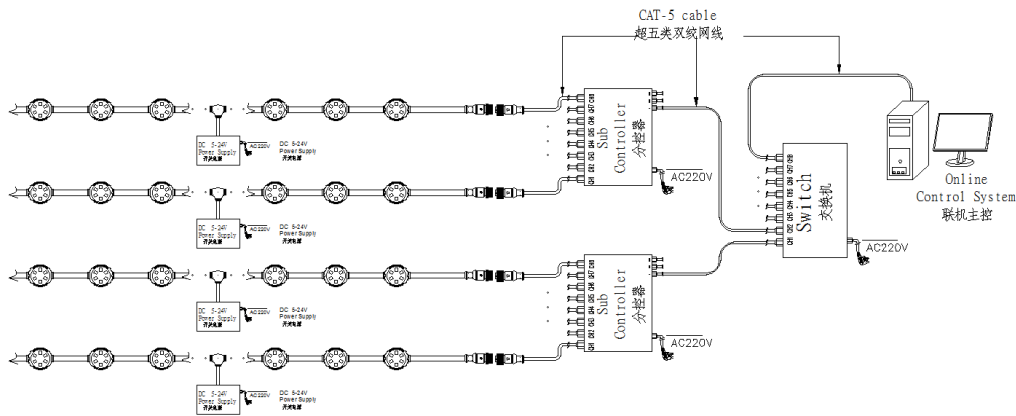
CAT-5 cable
超五类双绞网线

DC 5-24V Power Supply 开关电源
AC220V
DC 5-24V Power Supply 开关电源

DC 5-24V Power Supply 开关电源
AC220V
DC 5-24V Power Supply 开关电源

DC 5-24V Power Supply 开关电源
AC220V
DC 5-24V Power Supply 开关电源

DC 5-24V Power Supply 开关电源
AC220V
DC 5-24V Power Supply 开关电源

CH1 CH2 CH3 CH4 CH5 CH6 CH7 CH8
Sub Controller
分控器
AC220V

CH1 CH2 CH3 CH4 CH5 CH6 CH7 CH8
Sub Controller
分控器
AC220V

CH1 CH2 CH3 CH4 CH5 CH6 CH7 CH8
Switch
交换机
AC220V

Online Control System
联机主控